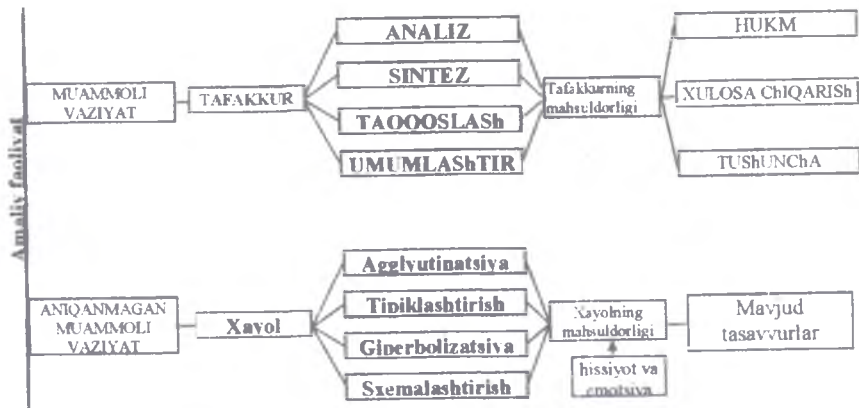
Amaliy faoliyat

MUAMMOLI VAZIYAT

TAFAKKUR

ANALIZ

SINTEZ

TAQQOSLASh

UMUMLAShTIR

Tafakkurning mahsuldorligi

HUKM

XULOSA ChIQARISh

TUShUNChA

ANIQLANMAGAN MUAMMOLI VAZIYAT

Xayol

Agglyutinatsiya

Tipiklashtirish

Giperbolizatsiya

Sxemalashtirish

Xayolning mahsuldorligi

hissiyot va emotsiya

Mavjud tasavvurlar